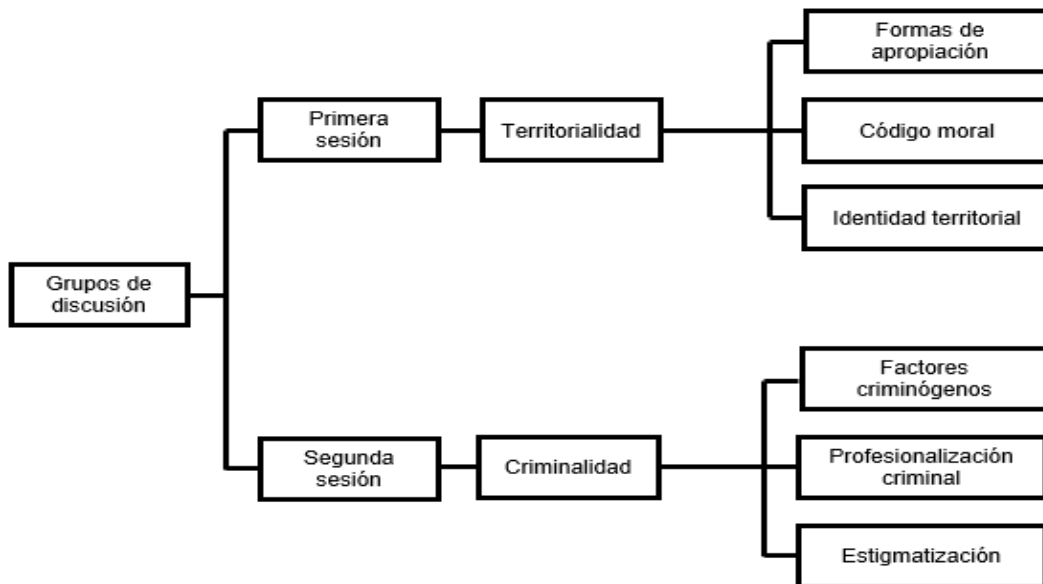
Grupos de discusión

Primera sesión

Territorialidad

Formas de apropiación

Código moral

Identidad territorial

Segunda sesión

Criminalidad

Factores criminógenos

Profesionalización criminal

Estigmatización